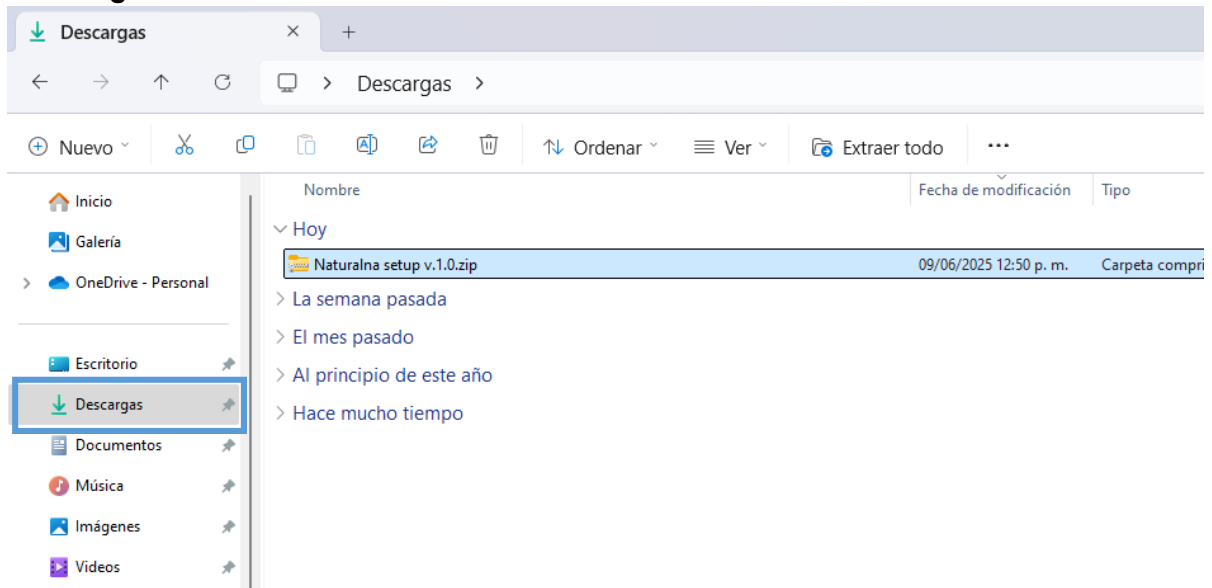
Descargas ×
+

Descargas >

Nuevo
Ordenar
Ver
Extraer todo
...

Inicio
Galería
OneDrive - Personal

Escritorio
Descargas
Documentos
Música
Imágenes
Videos

Nombre
Fecha de modificación
Tipo

Hoy
Naturalna setup v.1.0.zip
09/06/2025 12:50 p. m.
Carpeta compri

La semana pasada
El mes pasado
Al principio de este año
Hace mucho tiempo